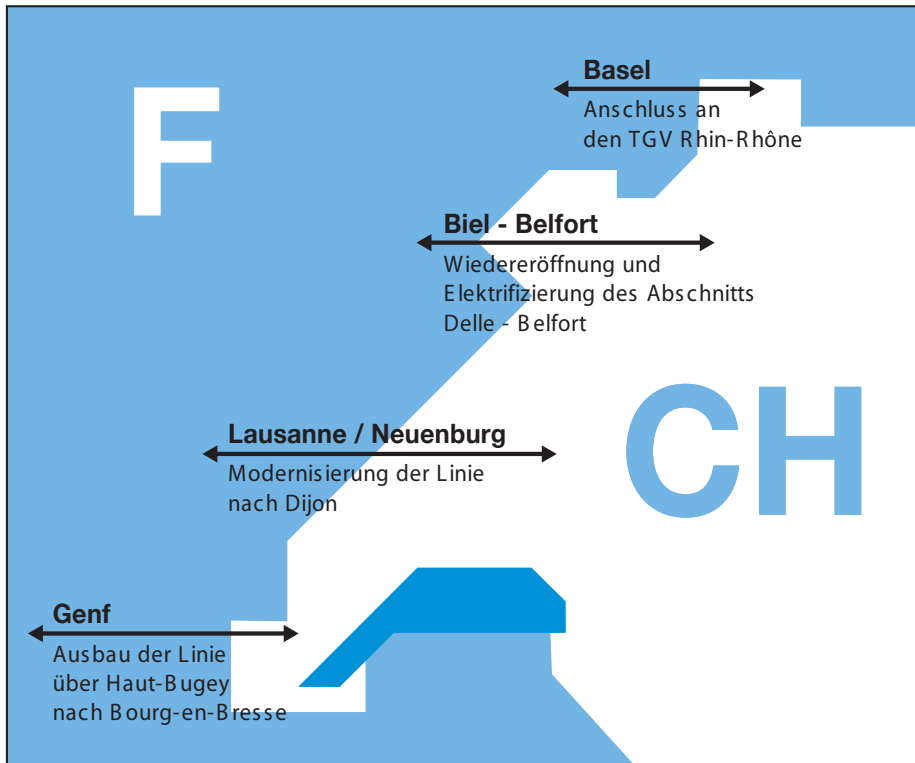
F

Basel
Anschluss an den TGV Rhin-Rhône

Biel - Belfort
Wiedereröffnung und Elektrifizierung des Abschnitts Delle - Belfort

CH

Lausanne / Neuenburg
Modernisierung der Linie nach Dijon

Genf
Ausbau der Linie über Haut-Bugey nach Bourg-en-Bresse